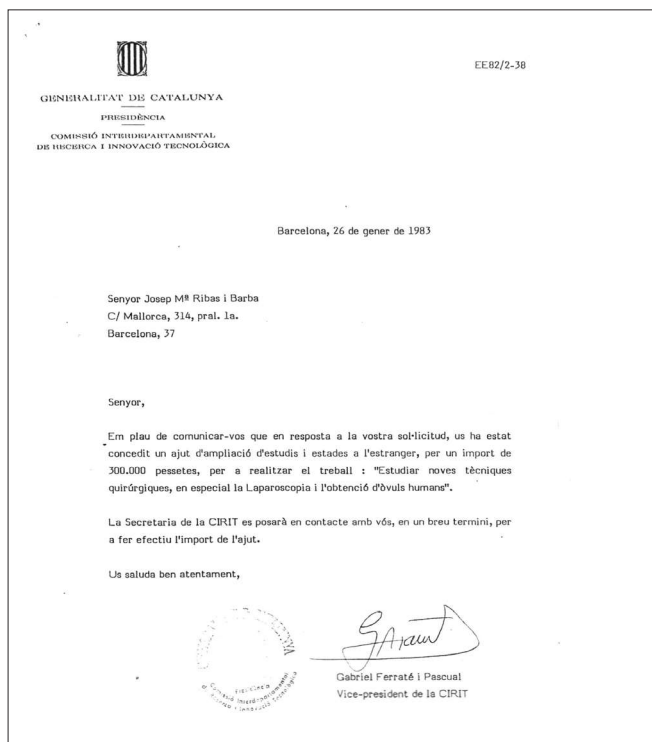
EE82/2-38

GENERALITAT DE CATALUNYA
PRESIDÈNCIA
COMISSIÓ INTERDEPARTAMENTAL
DE RECERCA I INNOVACIÓ TECNOLÒGICA

Barcelona, 26 de gener de 1983

Senyor Josep Mª Ribas i Barba
C/ Mallorca, 314, pral. 1a.
Barcelona, 37

Senyor,

Em plau de comunicar-vos que en resposta a la vostra sol·licitud, us ha estat concedit un ajut d'ampliació d'estudis i estades a l'estranger, per un import de 300.000 pessetes, per a realitzar el treball : "Estudiar noves tècniques quirúrgiques, en especial la Laparoscopia i l'obtenció d'òvuls humans".

La Secretaria de la CIRIT es posarà en contacte amb vós, en un breu termini, per a fer efectiu l'import de l'ajut.

Us saluda ben atentament,

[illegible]

Gabriel Ferraté i Pascual
Vice-president de la CIRIT